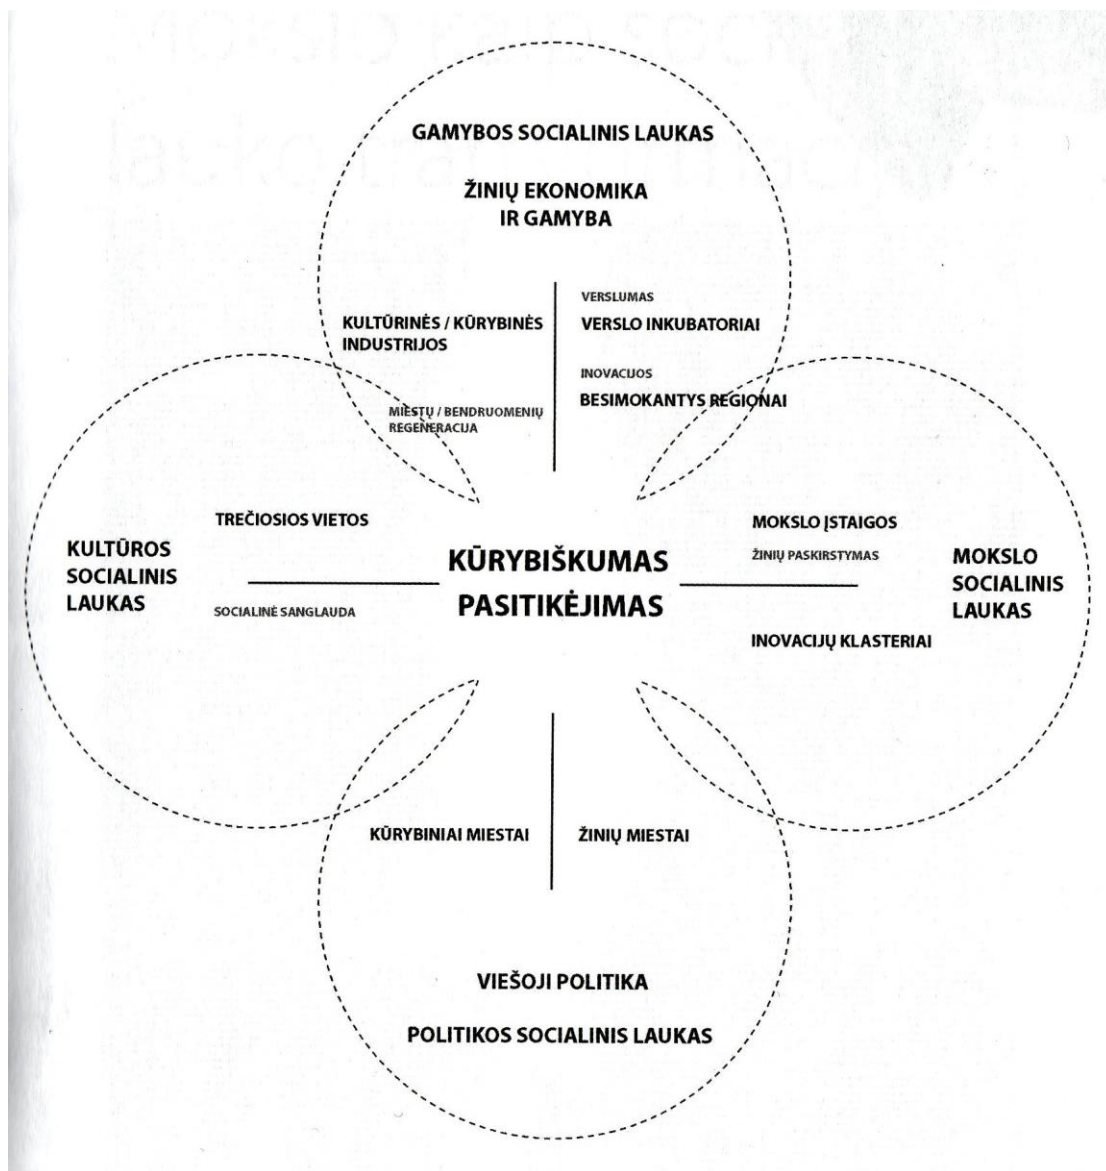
GAMYBOS SOCIALINIS LAUKAS

ŽINIŲ EKONOMIKA IR GAMYBA

KULTŪRINĖS / KŪRYBINĖS INDUSTRIJOS

VERSLUMAS

VERSLO INKUBATORIAI

INOVACIJOS

BESIMOKANTYS REGIONAI

MIESTŲ / BENDRUOMENIŲ REGENERACIJA

KULTŪROS SOCIALINIS LAUKAS

TREČIOSIOS VIETOS

SOCIALINĖ SANGLAUDA

KŪRYBIŠKUMAS

PASITIKĖJIMAS

MOKSLO ĮSTAIGOS

ŽINIŲ PASKIRSTYMAS

INOVACIJŲ KLASTERIAI

MOKSLO SOCIALINIS LAUKAS

KŪRYBINIAI MIESTAI

ŽINIŲ MIESTAI

VIEŠOJI POLITIKA

POLITIKOS SOCIALINIS LAUKAS